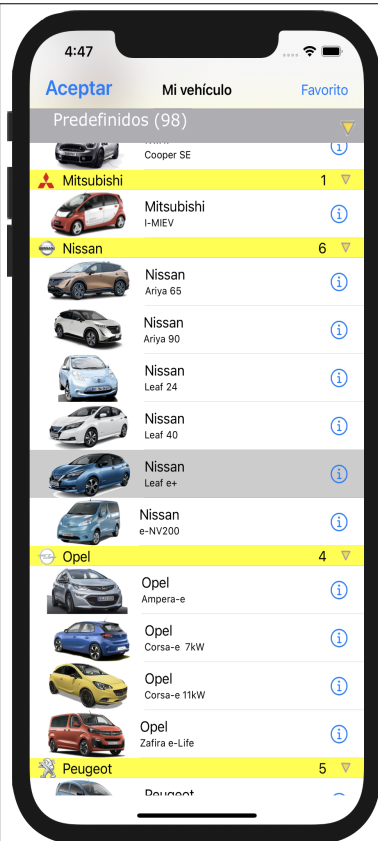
4:47

Aceptar
Mi vehículo
Favorito

Predefinidos (98)

Cooper SE

Mitsubishi 1

Mitsubishi
I-MIEV

Nissan 6

Nissan
Ariya 65

Nissan
Ariya 90

Nissan
Leaf 24

Nissan
Leaf 40

Nissan
Leaf e+

Nissan
e-NV200

Opel 4

Opel
Ampera-e

Opel
Corsa-e 7kW

Opel
Corsa-e 11kW

Opel
Zafira e-Life

Peugeot 5

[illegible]